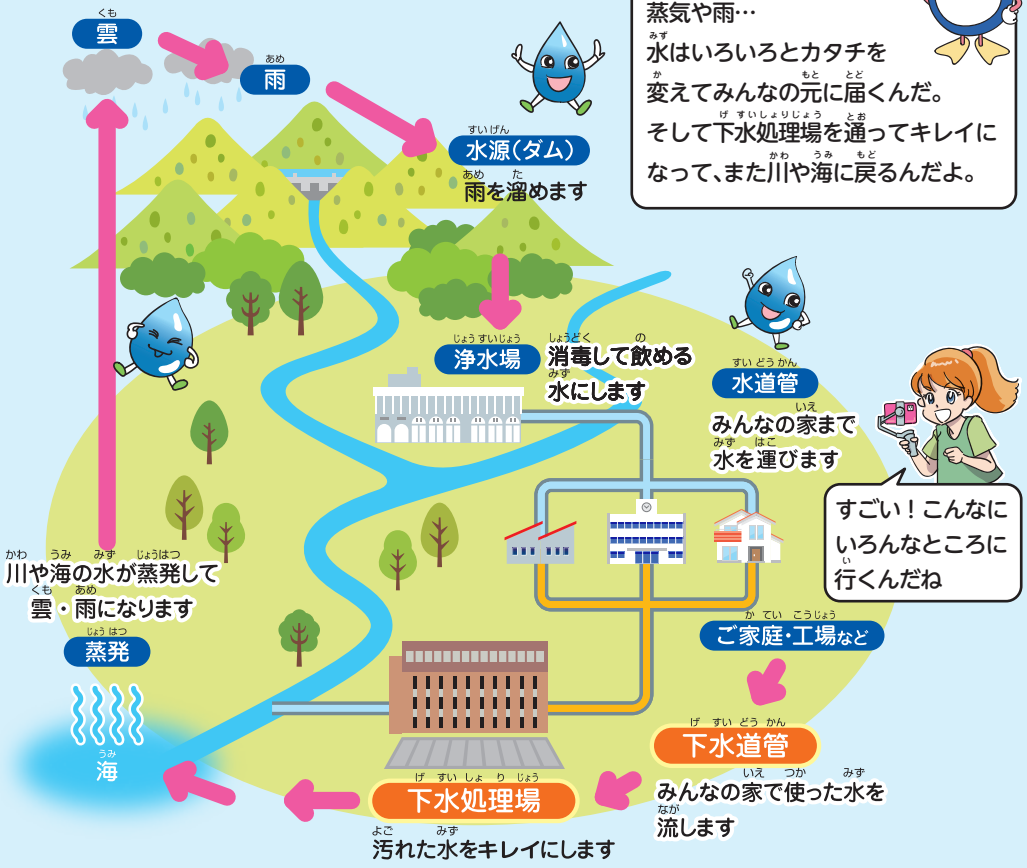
蒸気や雨…
水はいろいろとカタチを変えてみんなの元に届くんだ。そして下水処理場を通ってキレイになって、また川や海に戻るんだよ。

雲

雨

水源(ダム)
雨を溜めます

浄水場
消毒して飲める水にします

水道管
みんなの家まで水を運びます

すごい!こんなにいろんなところに行くんだね

川や海の水が蒸発して雲・雨になります

蒸発

海

ご家庭・工場など

下水道管
みんなの家で使った水を流します

下水処理場
汚れた水をキレイにします